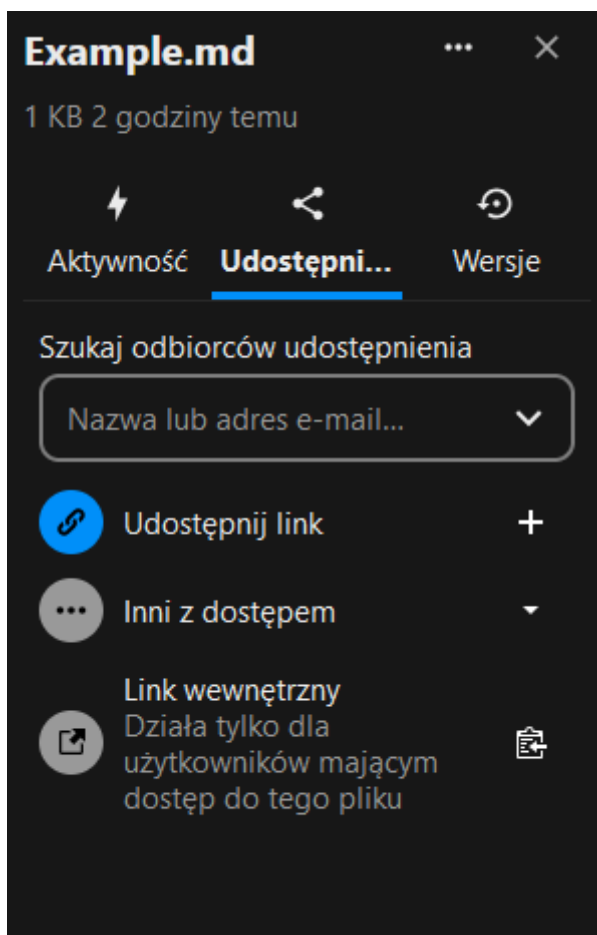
Example.md

1 KB 2 godziny temu

Aktywność

Udostępni...

Wersje

Szukaj odbiorców udostępnienia

Nazwa lub adres e-mail...

Udostępnij link

Inni z dostępem

Link wewnętrzny

Działa tylko dla użytkowników mającym dostęp do tego pliku